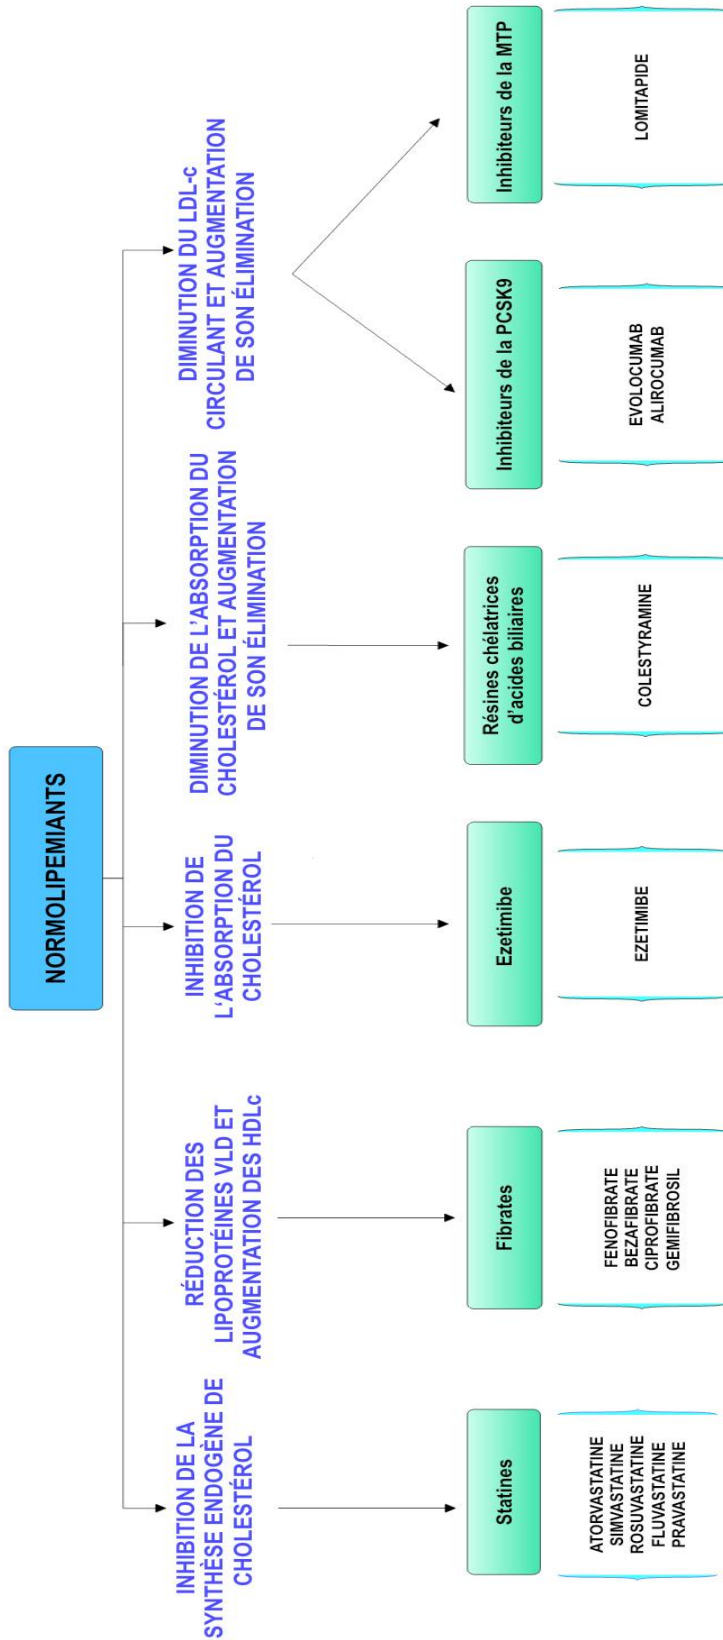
NORMOLIPEMIANTS

INHIBITION DE LA SYNTHÈSE ENDOGÈNE DE CHOLESTÉROL

Statines

ATORVASTATINE
SIMVASTATINE
ROSUVASTATINE
FLUVASTATINE
PRAVASTATINE

RÉDUCTION DES LIPOPROTÉINES VLD ET AUGMENTATION DES HDLc

Fibrates

FENOFIBRATE
BEZAFIBRATE
CIPROFIBRATE
GEMIFIBROSIL

INHIBITION DE L'ABSORPTION DU CHOLESTÉROL

Ezetimibe

EZETIMIBE

DIMINUTION DE L'ABSORPTION DU CHOLESTÉROL ET AUGMENTATION DE SON ÉLIMINATION

Résines chélatrices d'acides biliaires

COLESTYRAMINE

DIMINUTION DU LDL-c CIRCULANT ET AUGMENTATION DE SON ÉLIMINATION

Inhibiteurs de la PCSK9

EVOLOCUMAB
ALIROCUMAB

Inhibiteurs de la MTP

LOMITAPIDE